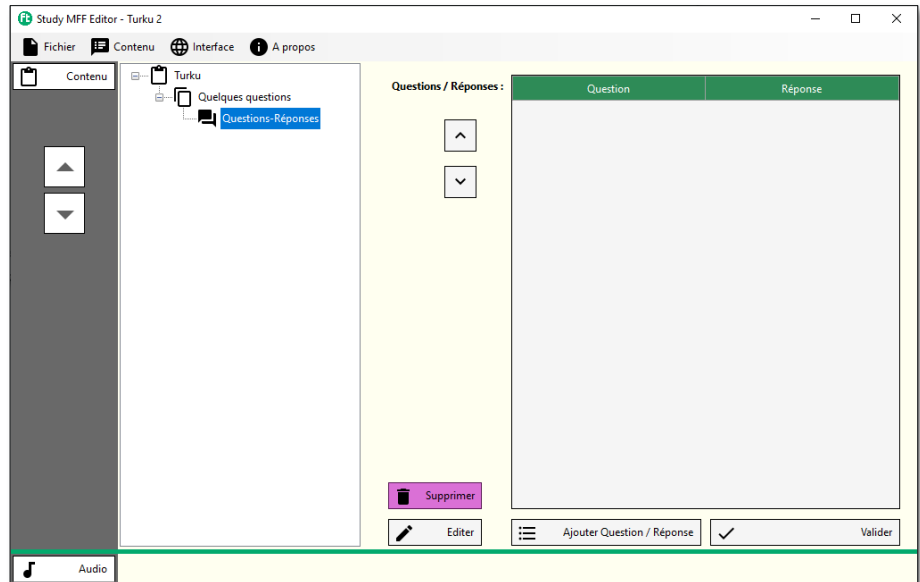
Study MFF Editor - Turku 2

Fichier Contenu Interface A propos

Contenu

Turku
Quelques questions
Questions-Réponses

Questions / Réponses :

| Question | Réponse |
|---|---|

Supprimer

Editer

Ajouter Question / Réponse

Valider

Audio